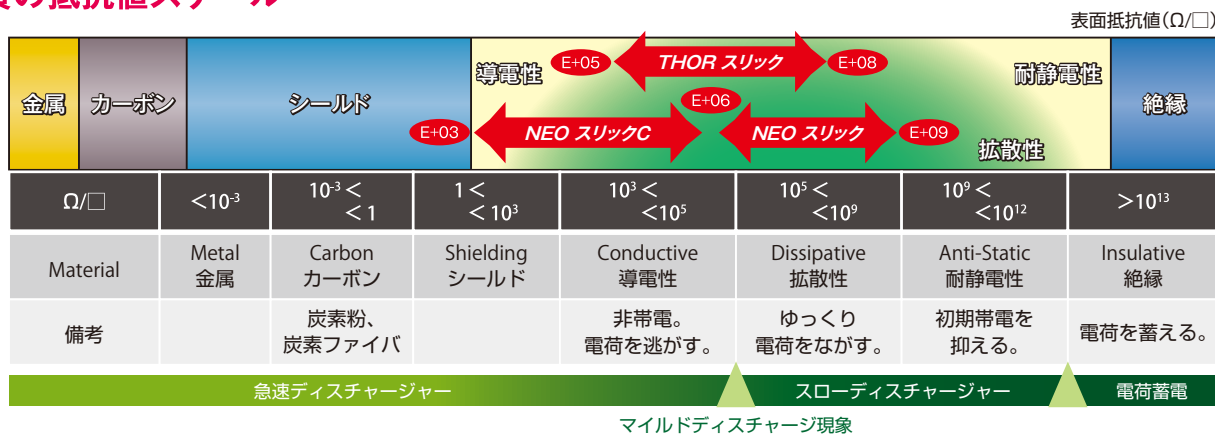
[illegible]の抵抗値スケール

表面抵抗値(Ω/□)

金属 カーボン シールド 導電性 E+05 THOR スリック E+08 耐静電性 E+06 E+03 NEO スリックC NEO スリック E+09 拡散性 絶縁

| Ω/□ | <$10^{-3}$ | $10^{-3}$< <1 | 1< <$10^{3}$ | $10^{3}$< <$10^{5}$ | $10^{5}$< <$10^{9}$ | $10^{9}$< <$10^{12}$ | >$10^{13}$ |
|---|---|---|---|---|---|---|---|
| Material | Metal 金属 | Carbon カーボン | Shielding シールド | Conductive 導電性 | Dissipative 拡散性 | Anti-Static 耐静電性 | Insulative 絶縁 |
| 備考 | | 炭素粉、炭素ファイバ | | 非帯電。電荷を逃がす。 | ゆっくり電荷をながす。 | 初期帯電を抑える。 | 電荷を蓄える。 |

急速ディスチャージャー スローディスチャージャー 電荷蓄電

マイルドディスチャージ現象